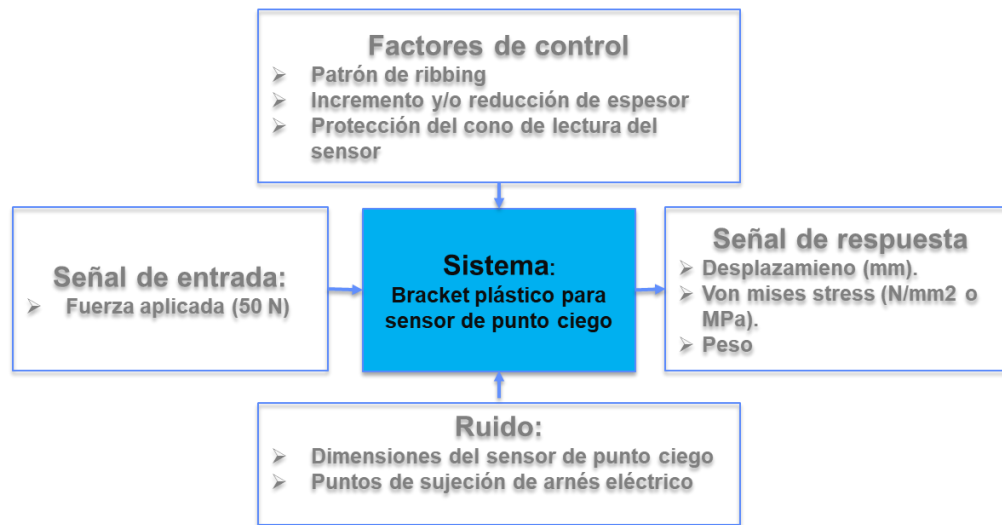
Factores de control

- Patrón de ribbing
- Incremento y/o reducción de espesor
- Protección del cono de lectura del sensor

Señal de entrada:

- Fuerza aplicada (50 N)

Sistema:
Bracket plástico para sensor de punto ciego

Señal de respuesta

- Desplazamieno (mm).
- Von mises stress (N/mm2 o MPa).
- Peso

Ruido:

- Dimensiones del sensor de punto ciego
- Puntos de sujeción de arnés eléctrico